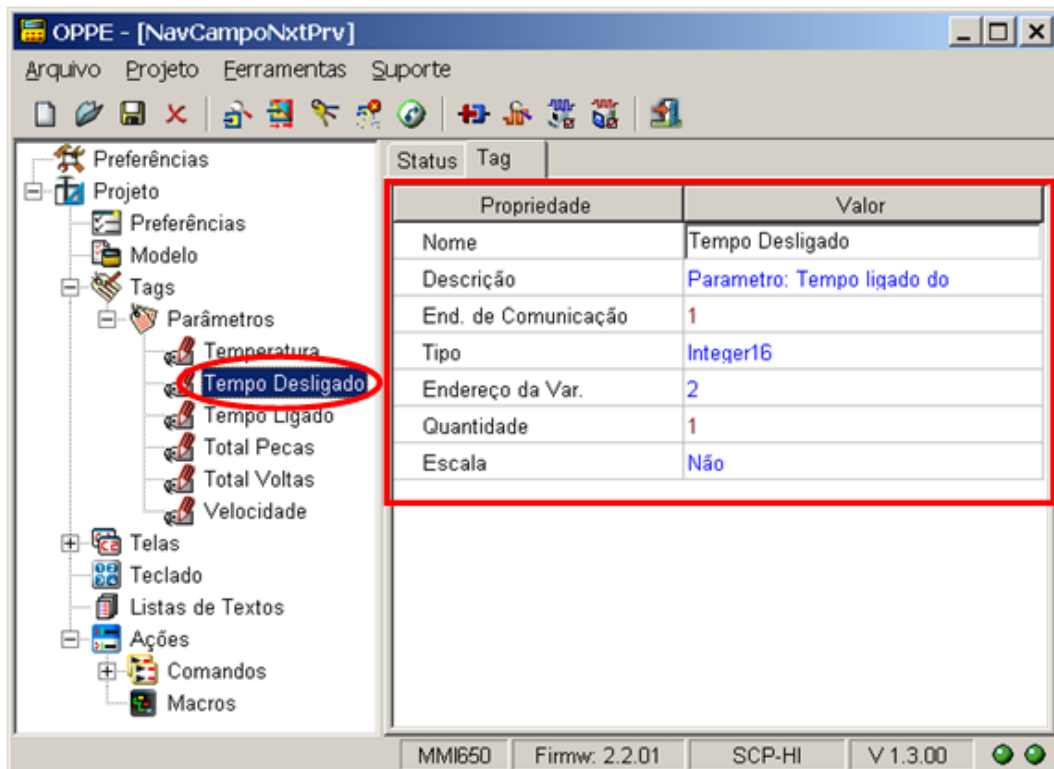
OPPE - [NavCampoNxtPrv]

Arquivo Projeto Ferramentas Suporte

Preferências
Projeto
Preferências
Modelo
Tags
Parâmetros
Temperatura
Tempo Desligado
Tempo Ligado
Total Pecas
Total Voltas
Velocidade
Telas
Teclado
Listas de Textos
Ações
Comandos
Macros

Status Tag

| Propriedade | Valor |
|---|---|
| Nome | Tempo Desligado |
| Descrição | Parametro: Tempo ligado do |
| End. de Comunicação | 1 |
| Tipo | Integer16 |
| Endereço da Var. | 2 |
| Quantidade | 1 |
| Escala | Não |

MMI650 Firmw: 2.2.01 SCP-HI V 1.3.00